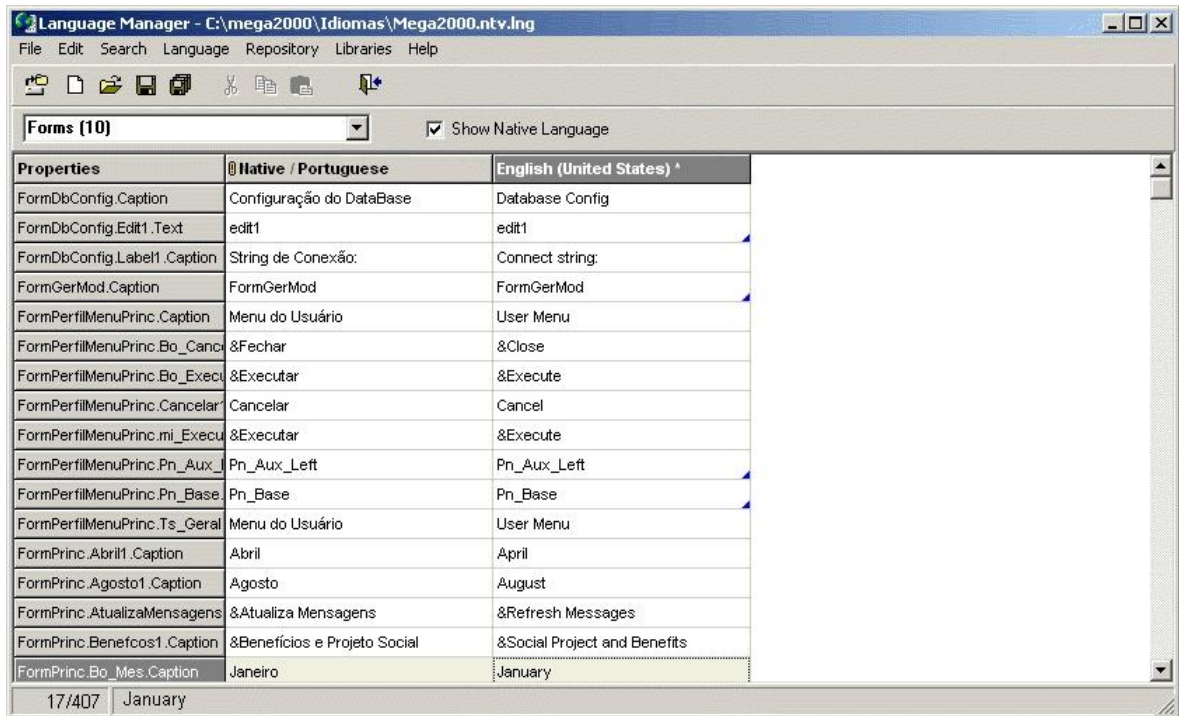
Language Manager - C:\mega2000\Idiomas\Mega2000.ntv.lng

File Edit Search Language Repository Libraries Help

Forms (10)

Show Native Language

| Properties | Native / Portuguese | English (United States) * |
|---|---|---|
| FormDbConfig.Caption | Configuração do DataBase | Database Config |
| FormDbConfig.Edit1.Text | edit1 | edit1 |
| FormDbConfig.Label1.Caption | String de Conexão: | Connect string: |
| FormGerMod.Caption | FormGerMod | FormGerMod |
| FormPerfilMenuPrinc.Caption | Menu do Usuário | User Menu |
| FormPerfilMenuPrinc.Bo_Canc | &Fechar | &Close |
| FormPerfilMenuPrinc.Bo_Execu | &Executar | &Execute |
| FormPerfilMenuPrinc.Cancelar1 | Cancelar | Cancel |
| FormPerfilMenuPrinc.mi_Execu | &Executar | &Execute |
| FormPerfilMenuPrinc.Pn_Aux_I | Pn_Aux_Left | Pn_Aux_Left |
| FormPerfilMenuPrinc.Pn_Base. | Pn_Base | Pn_Base |
| FormPerfilMenuPrinc.Ts_Geral | Menu do Usuário | User Menu |
| FormPrinc.Abril1.Caption | Abril | April |
| FormPrinc.Agosto1.Caption | Agosto | August |
| FormPrinc.AtualizaMensagens | &Atualiza Mensagens | &Refresh Messages |
| FormPrinc.Benefcos1.Caption | &Benefícios e Projeto Social | &Social Project and Benefits |
| FormPrinc.Bo_Mes.Caption | Janeiro | January |

17/407 January